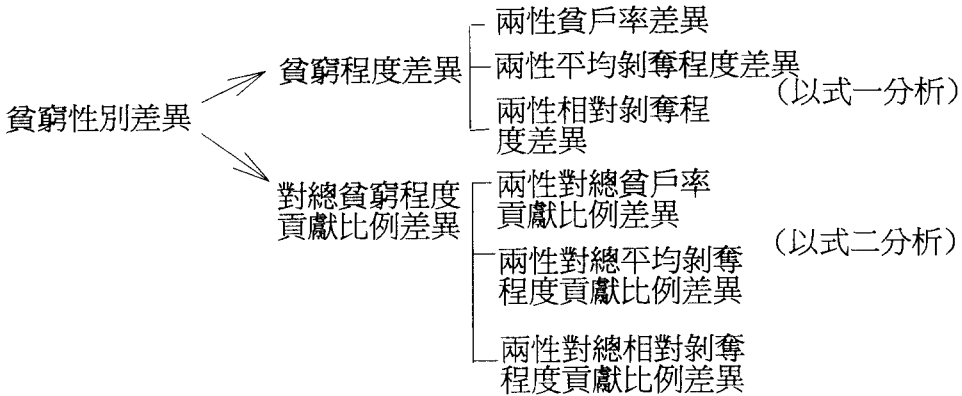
貧窮性別差異

貧窮程度差異

兩性貧戶率差異

兩性平均剝奪程度差異

兩性相對剝奪程度差異

（以式一分析）

對總貧窮程度貢獻比例差異

兩性對總貧戶率貢獻比例差異

兩性對總平均剝奪程度貢獻比例差異

兩性對總相對剝奪程度貢獻比例差異

（以式二分析）